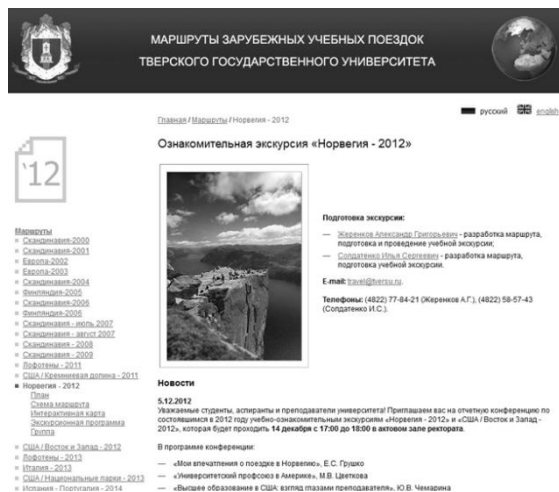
МАРШРУТЫ ЗАРУБЕЖНЫХ УЧЕБНЫХ ПОЕЗДОК
ТВЕРСКОГО ГОСУДАРСТВЕННОГО УНИВЕРСИТЕТА

русский english

Главная / Маршруты / Норвегия - 2012

Ознакомительная экскурсия «Норвегия - 2012»

'12

Маршруты
Скандинавия-2000
Скандинавия-2001
Европа-2002
Европа-2003
Скандинавия-2004
Финляндия-2005
Скандинавия-2006
Финляндия-2006
Скандинавия - июль 2007
Скандинавия - август 2007
Скандинавия - 2008
Скандинавия - 2009
Лофотены - 2011
США / Кремниевая долина - 2011
Норвегия - 2012
План
Схема маршрута
Интерактивная карта
Экскурсионная программа
Группа
США / Восток и Запад - 2012
Лофотены - 2013
Италия - 2013
США / Национальные парки - 2013
Испания - Португалия - 2014

Подготовка экскурсии:

— Жеренков Александр Григорьевич - разработка маршрута, подготовка и проведение учебной экскурсии;
— Солдатенко Илья Сергеевич - разработка маршрута, подготовка учебной экскурсии.

E-mail: travel@tversu.ru

Телефоны: (4822) 77-84-21 (Жеренков А.Г.), (4822) 58-57-43 (Солдатенко И.С.).

Новости

5.12.2012
Уважаемые студенты, аспиранты и преподаватели университета! Приглашаем вас на отчетную конференцию по состоявшимся в 2012 году учебно-ознакомительным экскурсиям «Норвегия - 2012» и «США / Восток и Запад - 2012», которая будет проходить 14 декабря с 17:00 до 18:00 в актовом зале ректората.

В программе конференции:

— «Мои впечатления о поездке в Норвегию», Е.С. Грушко
— «Университетский профсоюз в Америке», М.В. Цветкова
— «Высшее образование в США: взгляд глазами преподавателя», Ю.В. Чемарина